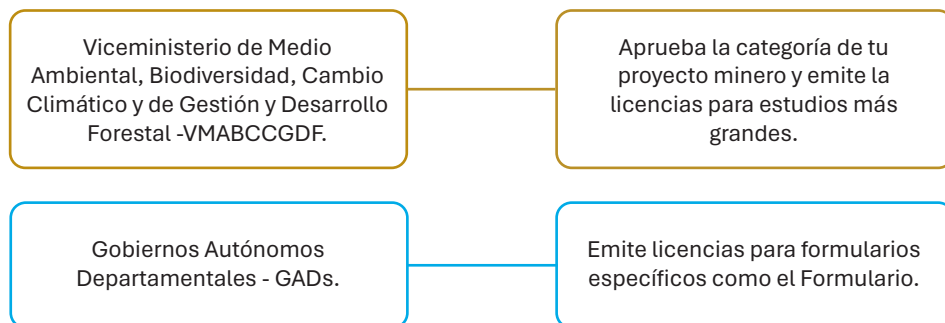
Viceministerio de Medio Ambiental, Biodiversidad, Cambio Climático y de Gestión y Desarrollo Forestal -VMABCCGDF.

Aprueba la categoría de tu proyecto minero y emite la licencias para estudios más grandes.

Gobiernos Autónomos Departamentales - GADs.

Emite licencias para formularios específicos como el Formulario.